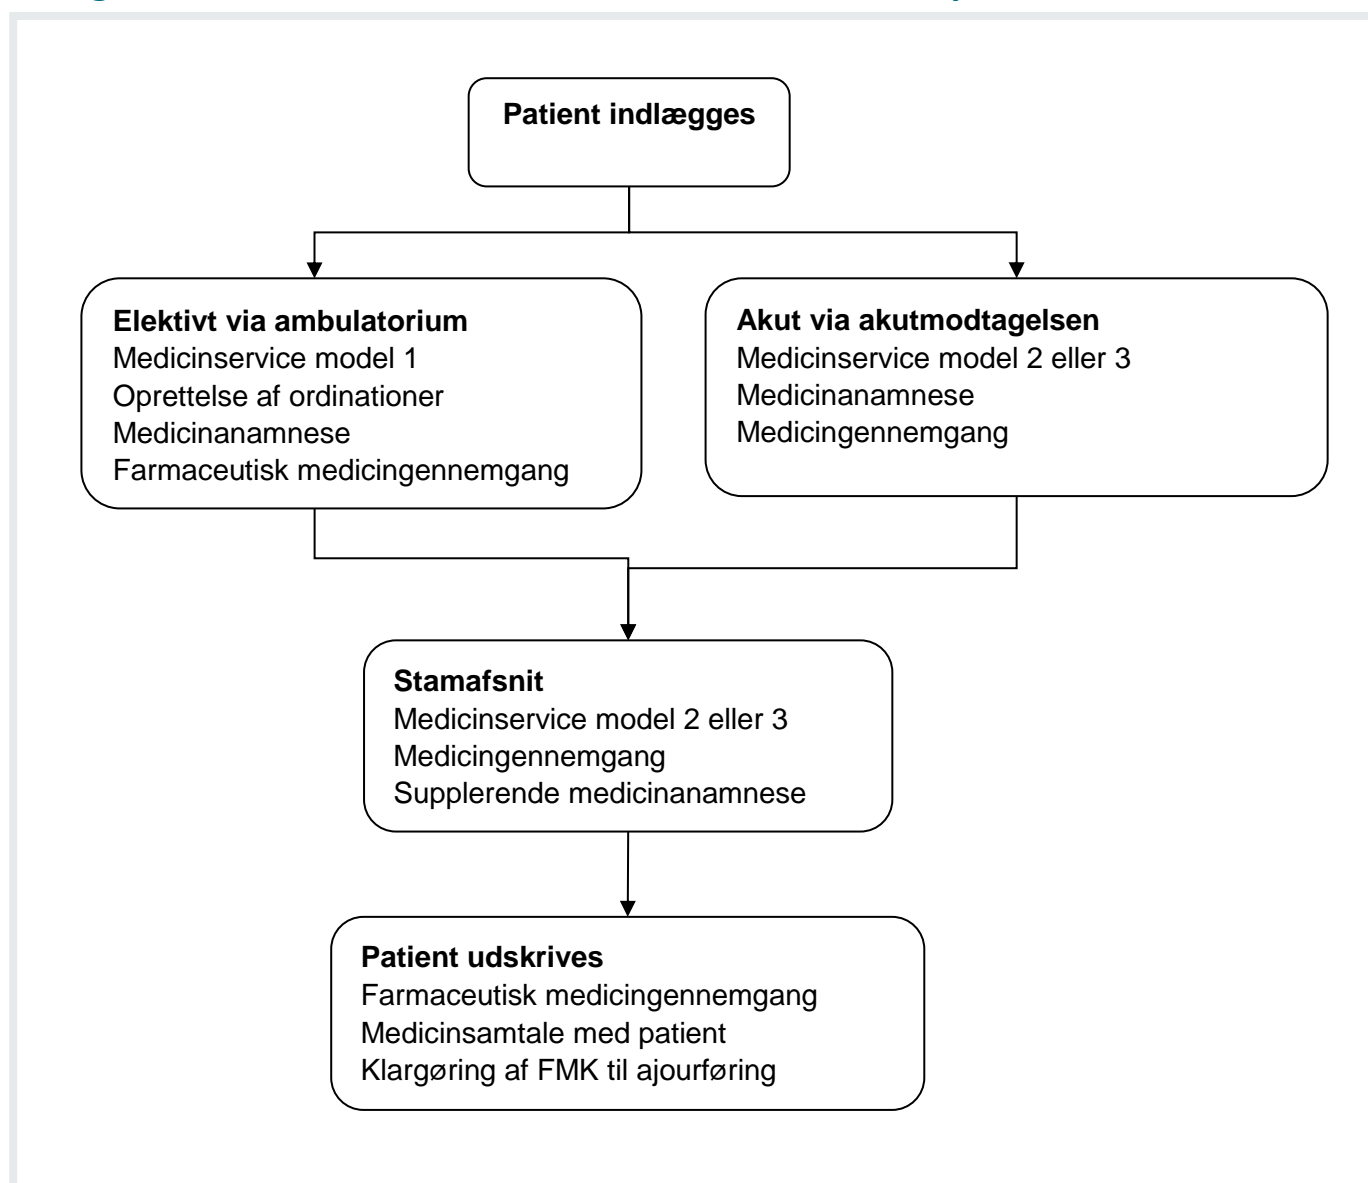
Patient indlægges

Elektivt via ambulatorium
Medicinservice model 1
Oprettelse af ordinationer
Medicinanamnese
Farmaceutisk medicingennemgang

Akut via akutmodtagelsen
Medicinservice model 2 eller 3
Medicinanamnese
Medicingennemgang

Stamafsnit
Medicinservice model 2 eller 3
Medicingennemgang
Supplerende medicinanamnese

Patient udskrives
Farmaceutisk medicingennemgang
Medicinsamtale med patient
Klargøring af FMK til ajourføring